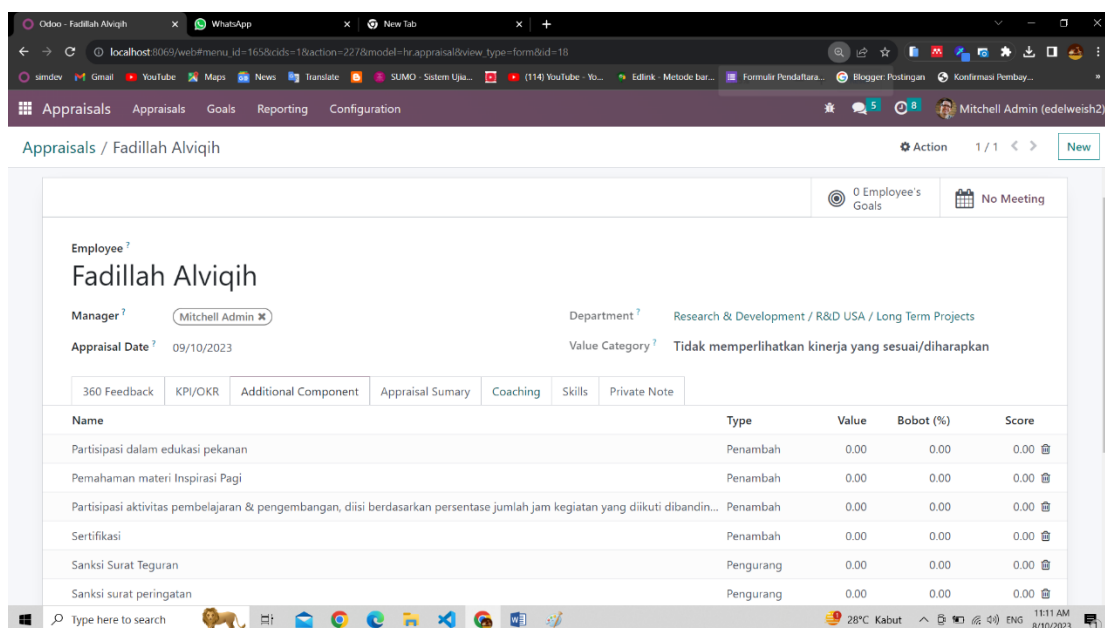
Odoo - Fadillah Alviqih × WhatsApp × New Tab × +

localhost:8069/web#menu_id=165&cids=1&action=227&model=hr.appraisal&view_type=form&id=18

simdev Gmail YouTube Maps News Translate SUMO - Sistem Ujia... (114) YouTube - Yo... Edlink - Metode bar... Formulir Pendaftara... Blogger: Postingan Konfirmasi Pembay...

Appraisals Appraisals Goals Reporting Configuration 5 8 Mitchell Admin (edelweish2)

Appraisals / Fadillah Alviqih

Action 1 / 1 New

0 Employee's Goals

No Meeting

Employee ?

Fadillah Alviqih

Manager ? Mitchell Admin

Appraisal Date ? 09/10/2023

Department ? Research & Development / R&D USA / Long Term Projects

Value Category ? Tidak memperlihatkan kinerja yang sesuai/diharapkan

360 Feedback | KPI/OKR | Additional Component | Appraisal Sumary | Coaching | Skills | Private Note

| Name | Type | Value | Bobot (%) | Score |
|---|---|---|---|---|
| Partisipasi dalam edukasi pekanan | Penambah | 0.00 | 0.00 | 0.00 |
| Pemahaman materi Inspirasi Pagi | Penambah | 0.00 | 0.00 | 0.00 |
| Partisipasi aktivitas pembelajaran & pengembangan, diisi berdasarkan persentase jumlah jam kegiatan yang diikuti dibandin... | Penambah | 0.00 | 0.00 | 0.00 |
| Sertifikasi | Penambah | 0.00 | 0.00 | 0.00 |
| Sanksi Surat Teguran | Pengurang | 0.00 | 0.00 | 0.00 |
| Sanksi surat peringatan | Pengurang | 0.00 | 0.00 | 0.00 |

Type here to search 28°C Kabut ENG 11:11 AM 8/10/2023